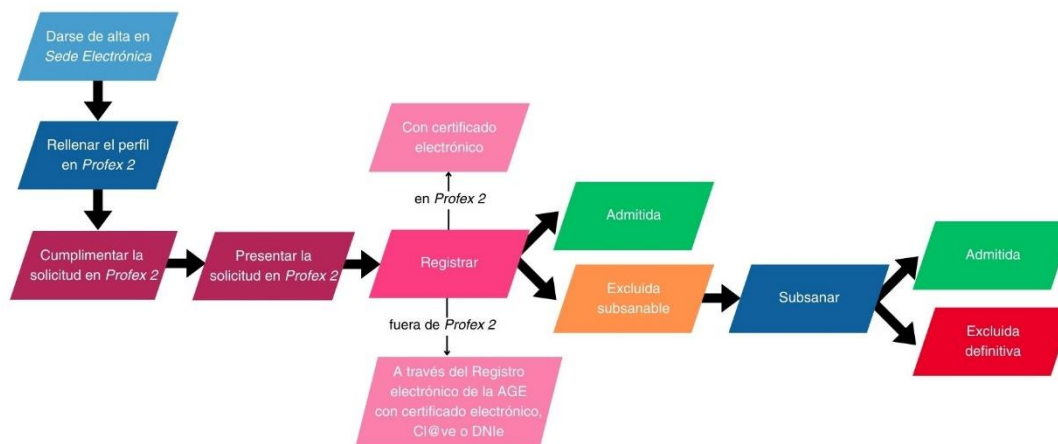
Darse de alta en Sede Electrónica

Rellenar el perfil en Profex 2

Cumplimentar la solicitud en Profex 2

Presentar la solicitud en Profex 2

Con certificado electrónico

en Profex 2

Registrar

fuera de Profex 2

A través del Registro electrónico de la AGE con certificado electrónico, Cl@ve o DNIe

Admitida

Excluida subsanable

Subsanar

Admitida

Excluida definitiva